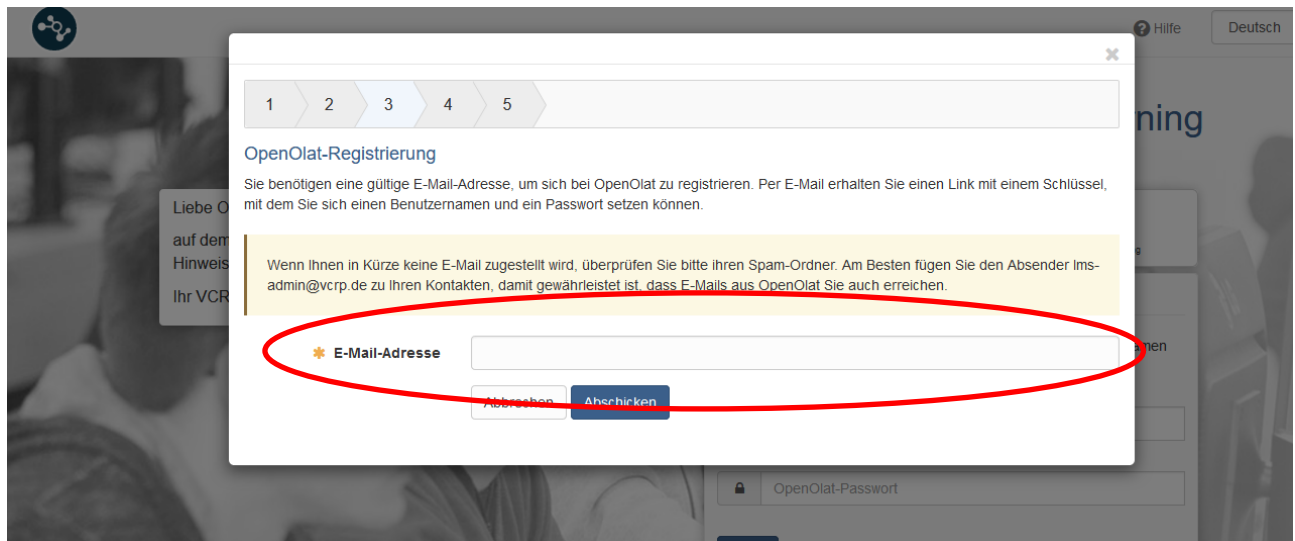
Hilfe
Deutsch

×

1 2 3 4 5

ning

OpenOlat-Registrierung

Sie benötigen eine gültige E-Mail-Adresse, um sich bei OpenOlat zu registrieren. Per E-Mail erhalten Sie einen Link mit einem Schlüssel, mit dem Sie sich einen Benutzernamen und ein Passwort setzen können.

Liebe O
auf dem
Hinweis
Ihr VCR

Wenn Ihnen in Kürze keine E-Mail zugestellt wird, überprüfen Sie bitte ihren Spam-Ordner. Am Besten fügen Sie den Absender lms-admin@vcrp.de zu Ihren Kontakten, damit gewährleistet ist, dass E-Mails aus OpenOlat Sie auch erreichen.

E-Mail-Adresse

men

Abbrechen Abschicken

OpenOlat-Passwort